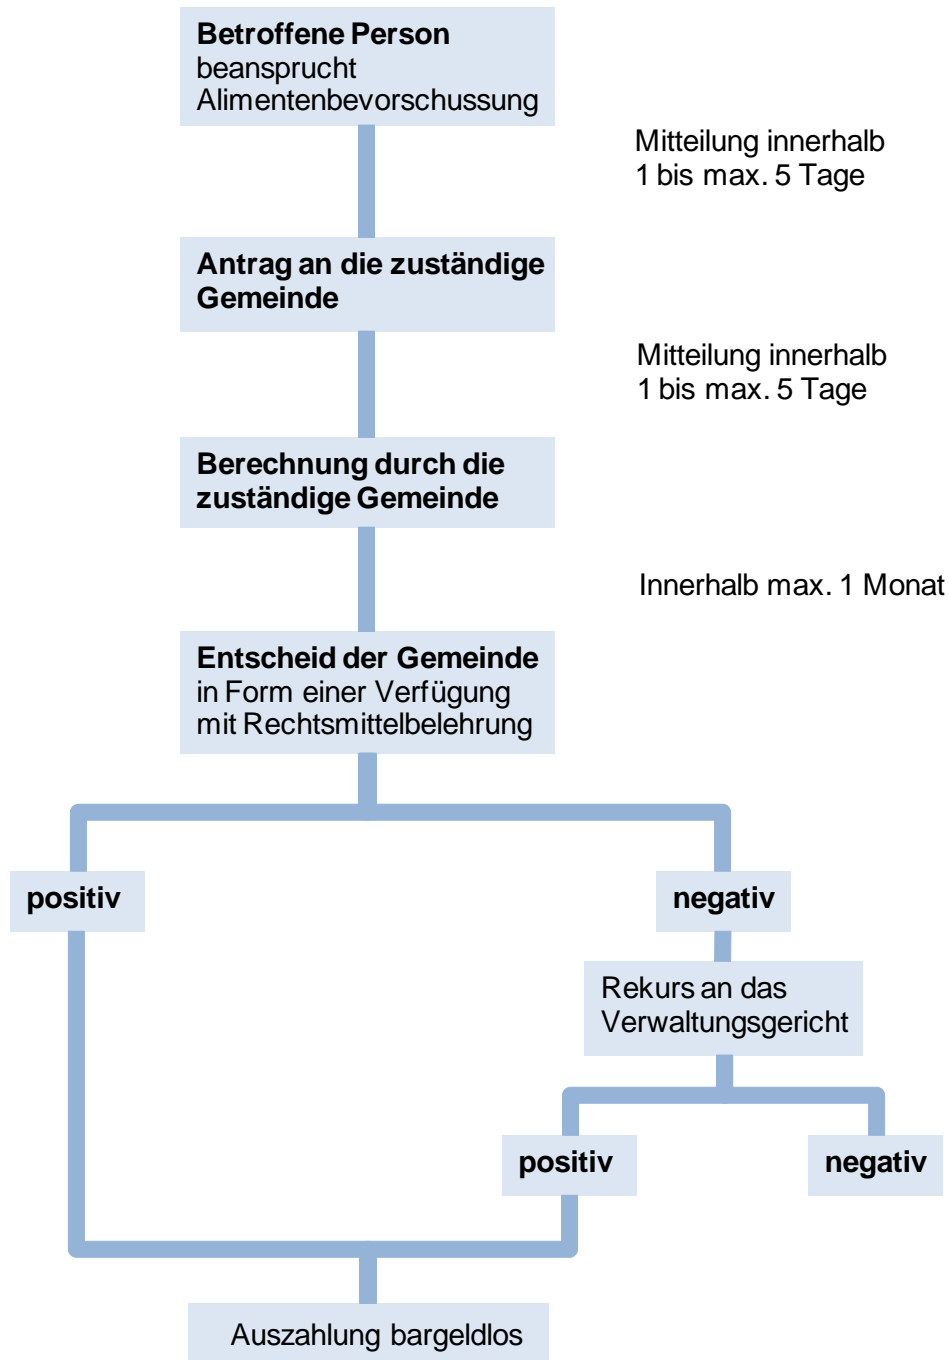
**Betroffene Person**
beansprucht
Alimentenbevorschussung

Mitteilung innerhalb
1 bis max. 5 Tage

**Antrag an die zuständige Gemeinde**

Mitteilung innerhalb
1 bis max. 5 Tage

**Berechnung durch die zuständige Gemeinde**

Innerhalb max. 1 Monat

**Entscheid der Gemeinde**
in Form einer Verfügung
mit Rechtsmittelbelehrung

**positiv**

**negativ**

Rekurs an das
Verwaltungsgericht

**positiv**

**negativ**

Auszahlung bargeldlos